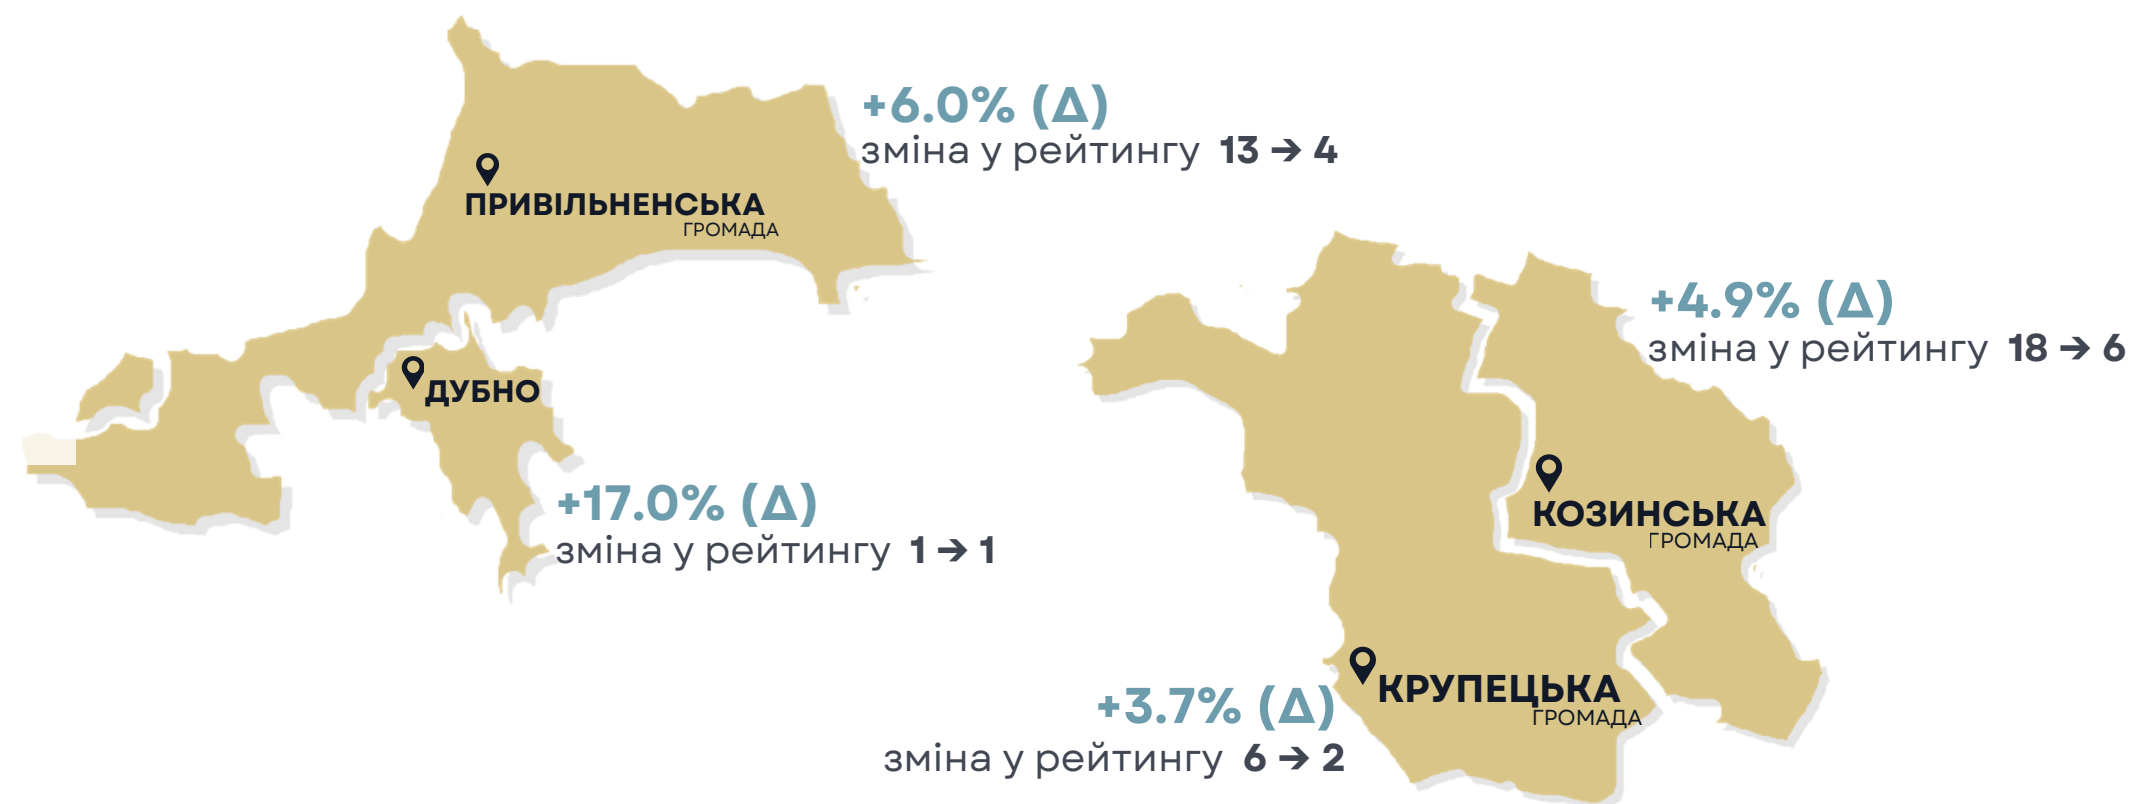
+6.0% (Δ)
зміна у рейтингу 13 ➔ 4

ПРИВІЛЬНЕНСЬКА
ГРОМАДА

ДУБНО

+17.0% (Δ)
зміна у рейтингу 1 ➔ 1

+4.9% (Δ)
зміна у рейтингу 18 ➔ 6

КОЗИНСЬКА
ГРОМАДА

КРУПЕЦЬКА
ГРОМАДА

+3.7% (Δ)
зміна у рейтингу 6 ➔ 2